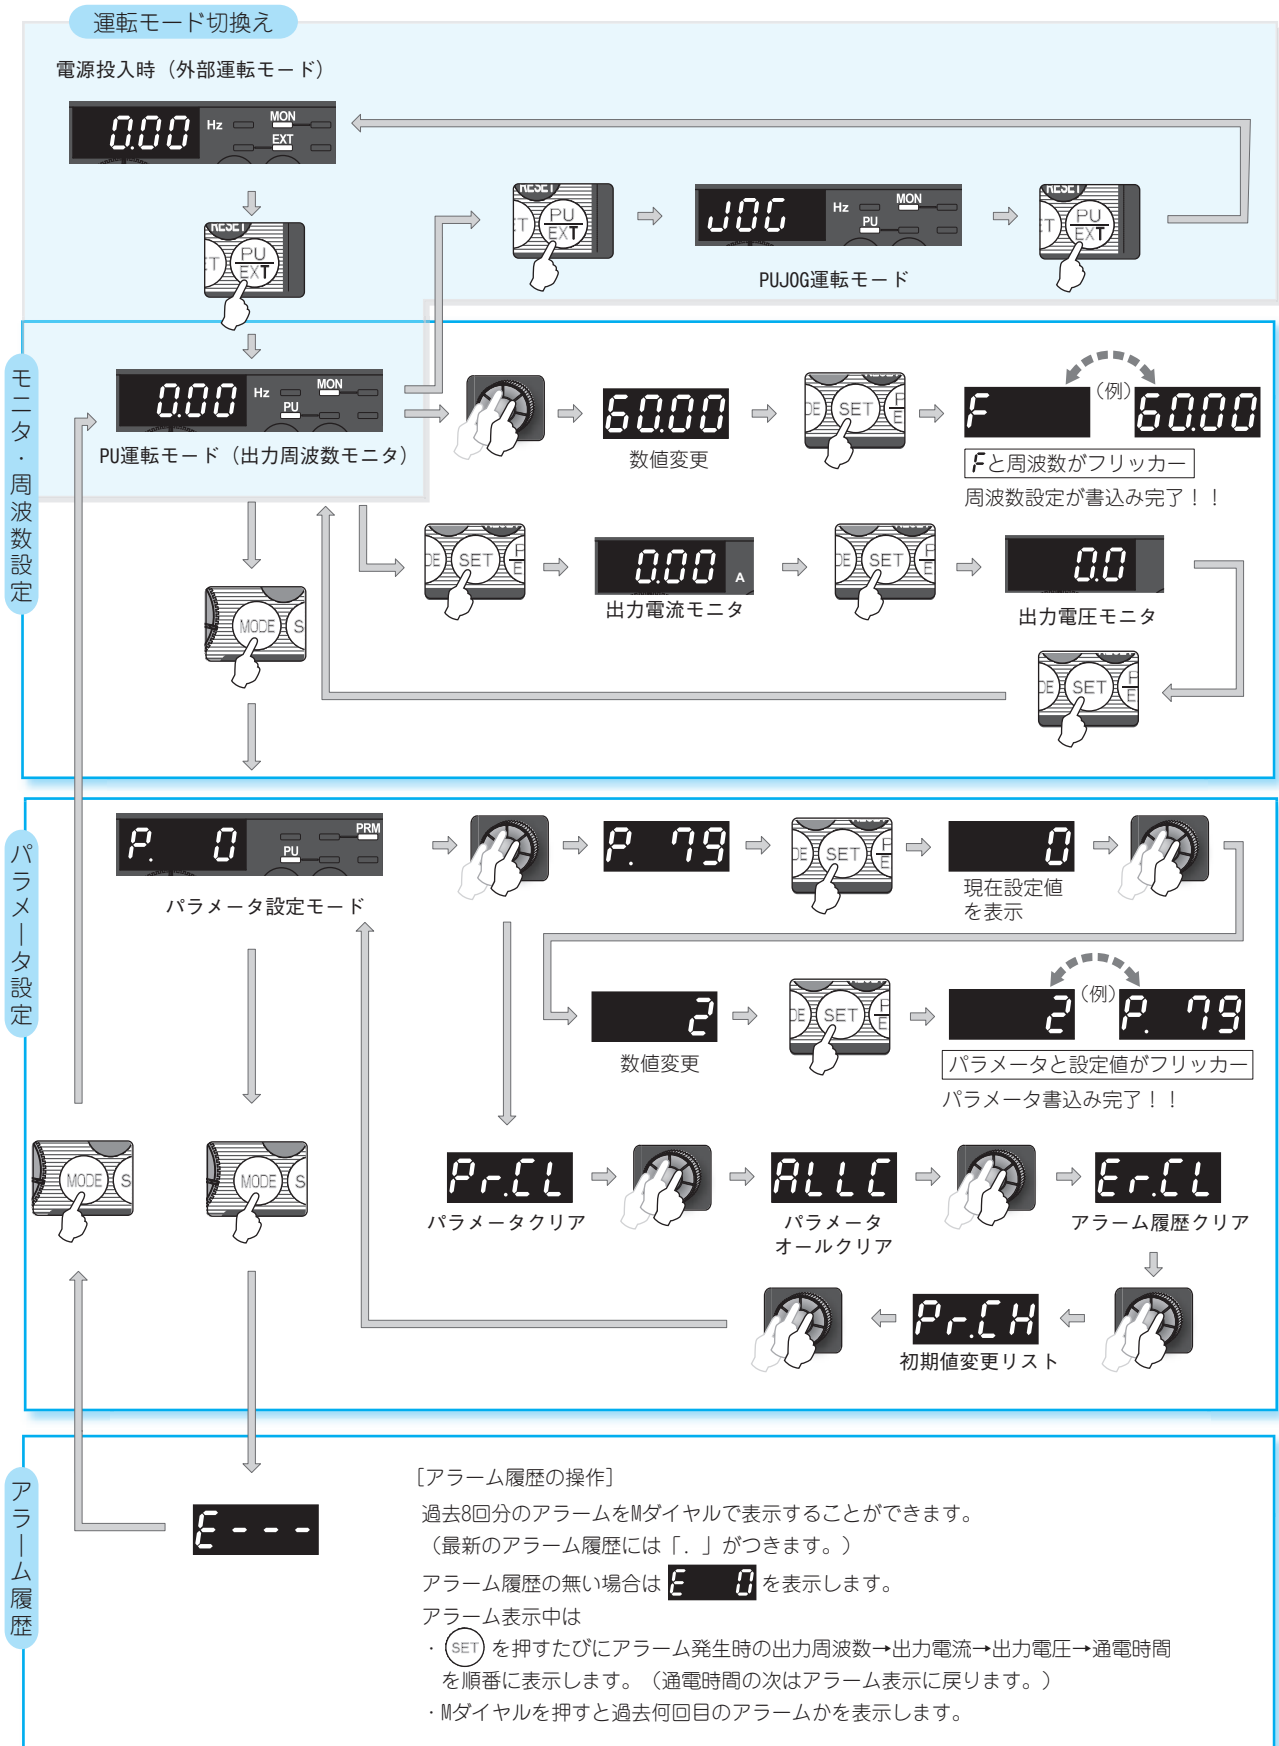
運転モード切換え

電源投入時（外部運転モード）

0.00 Hz MON EXT

RESET PU EXT

J0G Hz MON PU

PUJOG運転モード

0.00 Hz MON PU

PU運転モード（出力周波数モニタ）

60.00

数値変更

SET

F （例） 60.00

Fと周波数がフリッカー

周波数設定が書込み完了！！

SET

0.00 A

出力電流モニタ

SET

0.0

出力電圧モニタ

SET

MODE

モニタ・周波数設定

P. 0 PU PRM

パラメータ設定モード

P. 79

SET

0

現在設定値を表示

2

数値変更

SET

2 （例） P. 79

パラメータと設定値がフリッカー

パラメータ書込み完了！！

パラメータ設定

MODE

MODE

Pr.CL

パラメータクリア

ALLC

パラメータオールクリア

Er.CL

アラーム履歴クリア

Pr.CH

初期値変更リスト

アラーム履歴

E - - -

［アラーム履歴の操作］

過去8回分のアラームをMダイヤルで表示することができます。
（最新のアラーム履歴には「.」がつきます。）

アラーム履歴の無い場合は E 0 を表示します。

アラーム表示中は

・SET を押すたびにアラーム発生時の出力周波数→出力電流→出力電圧→通電時間を順番に表示します。（通電時間の次はアラーム表示に戻ります。）

・Mダイヤルを押すと過去何回目のアラームかを表示します。